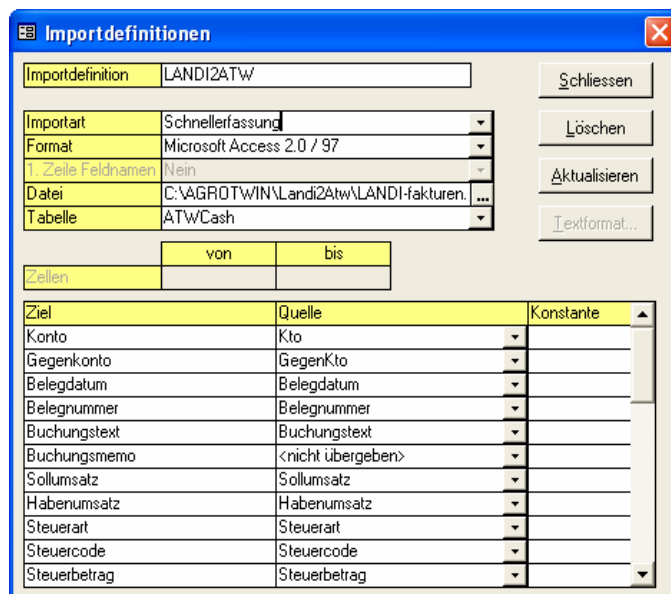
Importdefinitionen

| Importdefinition | LANDI2ATW |
|---|---|

Schliessen

Löschen

Aktualisieren

Textformat...

| Importart | Schnellerfassung |
|---|---|
| Format | Microsoft Access 2.0 / 97 |
| 1. Zeile Feldnamen | Nein |
| Datei | C:\AGROTWIN\Landi2Atw\LANDI-fakturen. |
| Tabelle | ATWCash |

| | von | bis |
|---|---|---|
| Zellen | | |

| Ziel | Quelle | Konstante |
|---|---|---|
| Konto | Kto | |
| Gegenkonto | GegenKto | |
| Belegdatum | Belegdatum | |
| Belegnummer | Belegnummer | |
| Buchungstext | Buchungstext | |
| Buchungsmemo | <nicht übergeben> | |
| Sollumsatz | Sollumsatz | |
| Habenumsatz | Habenumsatz | |
| Steuerart | Steuerart | |
| Steuercode | Steuercode | |
| Steuerbetrag | Steuerbetrag | |